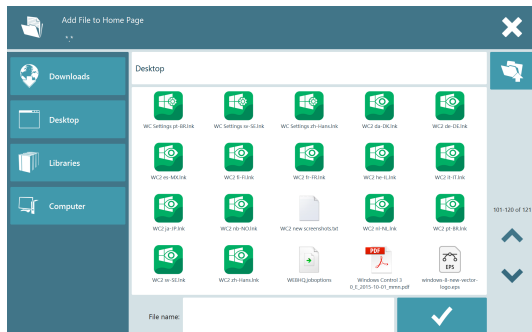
Add File to Home Page
..

Downloads

Desktop

Libraries

Computer

Desktop

WC Settings.pt-BR.lnk

WC Settings.sv-SE.lnk

WC Settings.zh-Hans.lnk

WC2 da-DK.lnk

WC2 de-DE.lnk

WC2 es-MX.lnk

WC2 fi-FI.lnk

WC2 fr-FR.lnk

WC2 he-IL.lnk

WC2 it-IT.lnk

WC2 ja-JP.lnk

WC2 nb-NO.lnk

WC2 new screenshots.txt

WC2 nl-NL.lnk

WC2 pt-BR.lnk

WC2 sv-SE.lnk

WC2 zh-Hans.lnk

WEBHSJoboptions

PDF
Windows Control 3 0_0_2015-10-01_mmn.pdf

EPS
windows-8-new-vector-logo.eps

101-120 of 121

File name: